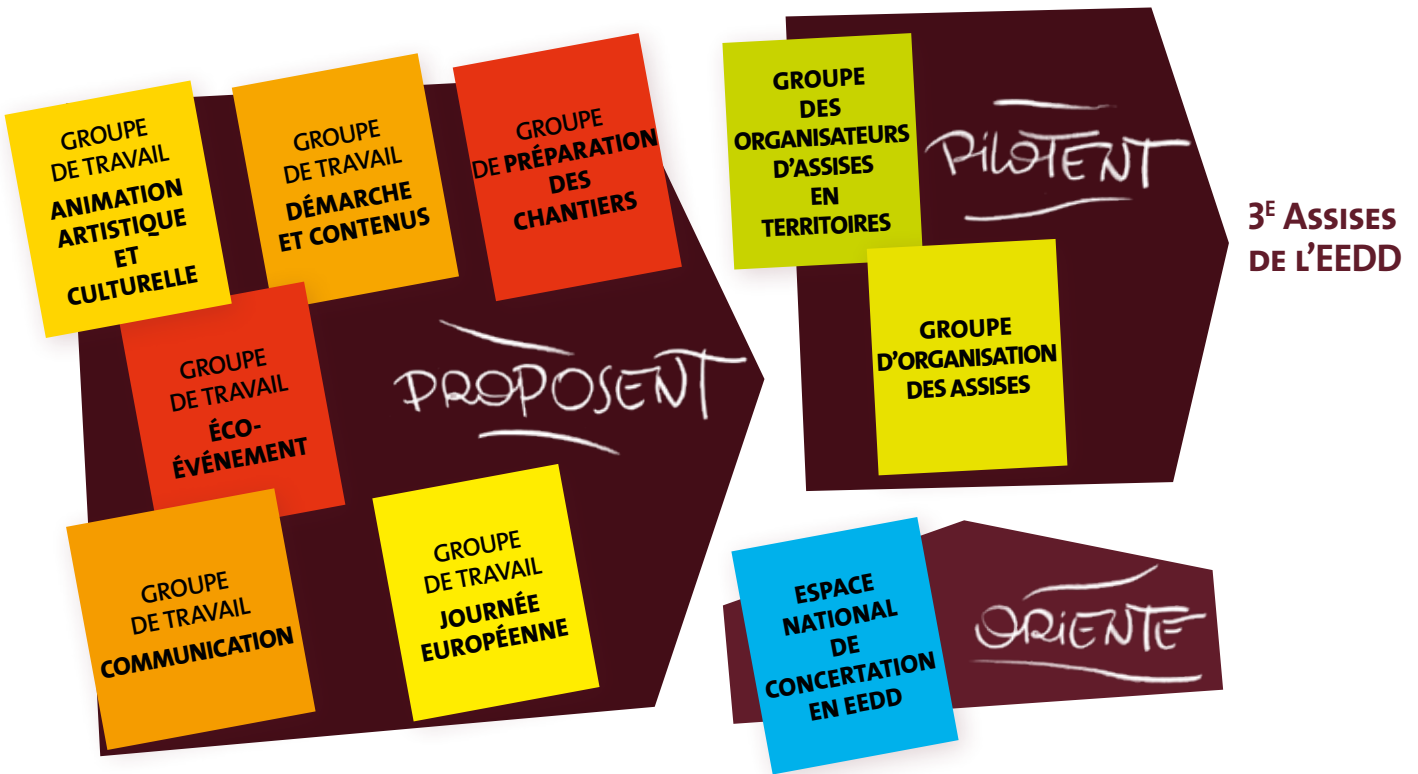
GROUPE DE TRAVAIL ANIMATION ARTISTIQUE ET CULTURELLE

GROUPE DE TRAVAIL DÉMARCHE ET CONTENUS

GROUPE DE PRÉPARATION DES CHANTIERS

GROUPE DE TRAVAIL ÉCO-ÉVÉNEMENT

PROPOSENT

GROUPE DE TRAVAIL COMMUNICATION

GROUPE DE TRAVAIL JOURNÉE EUROPÉENNE

GROUPE DES ORGANISATEURS D'ASSISES EN TERRITOIRES

PILOTENT

GROUPE D'ORGANISATION DES ASSISES

3$^{E}$ ASSISES DE L'EEDD

ESPACE NATIONAL DE CONCERTATION EN EEDD

ORIENTE